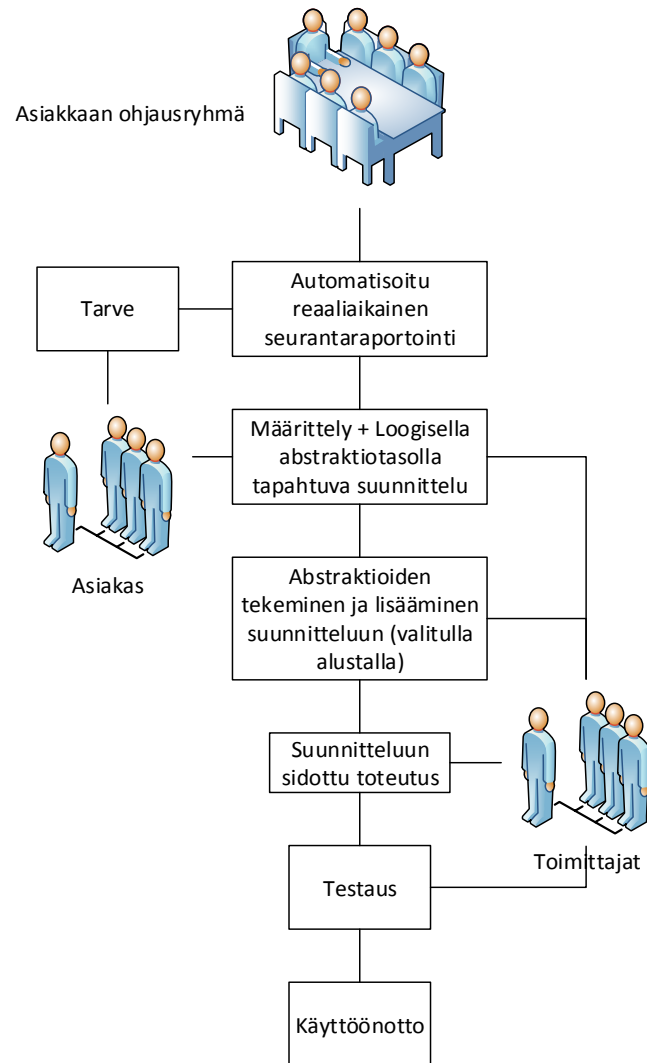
Asiakkaan ohjausryhmä

Tarve

Automatisoitu reaaliaikainen seurantaraportointi

Määrittely + Loogisella abstraktiotasolla tapahtuva suunnittelu

Asiakas

Abstraktioiden tekeminen ja lisääminen suunnitteluun (valitulla alustalla)

Suunnitteluun sidottu toteutus

Toimittajat

Testaus

Käyttöönotto